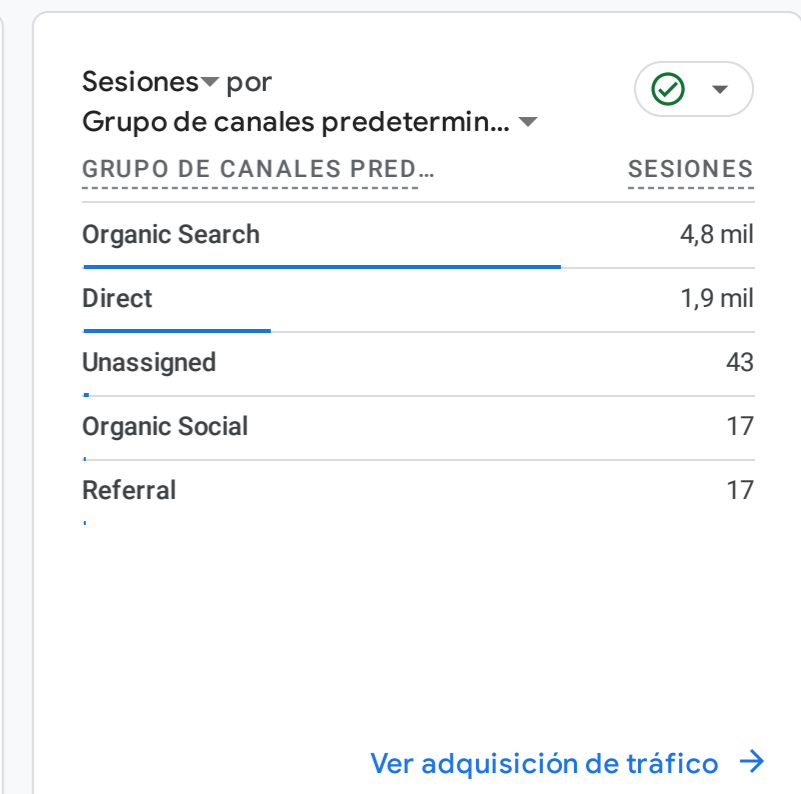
Sesiones por
Grupo de canales predetermin...

| GRUPO DE CANALES PRED... | SESIONES |
|---|---|
| Organic Search | 4,8 mil |
| Direct | 1,9 mil |
| Unassigned | 43 |
| Organic Social | 17 |
| Referral | 17 |

Ver adquisición de tráfico →